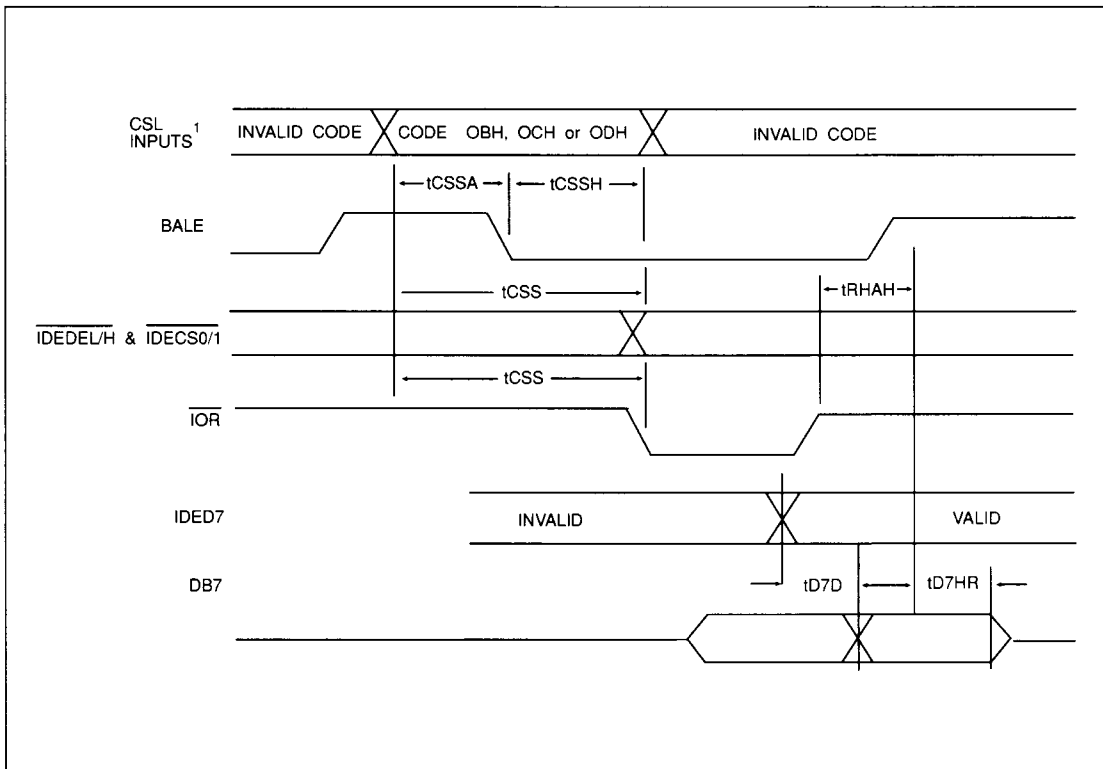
CSL INPUTS$^1$

INVALID CODE

CODE OBH, OCH or ODH

INVALID CODE

tCSSA

tCSSH

BALE

tCSS

tRHAH

$\overline{IDEDEL/H}$ & $\overline{IDECS0/1}$

tCSS

$\overline{IOR}$

IDED7

INVALID

VALID

DB7

tD7D

tD7HR